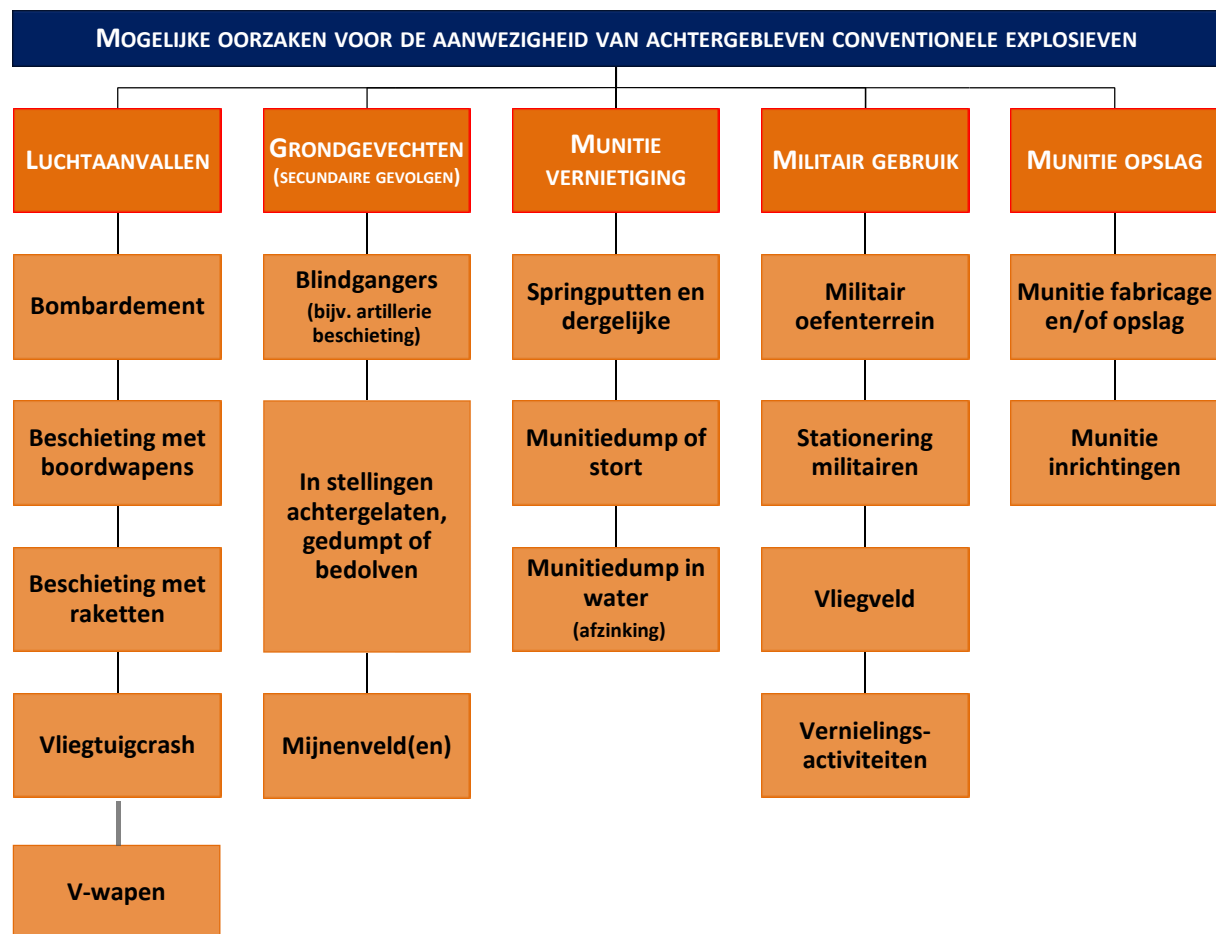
Mogelijke oorzaken voor de aanwezigheid van achtergebleven conventionele explosieven

Luchtaanvallen

Bombardement

Beschieting met boordwapens

Beschieting met raketten

Vliegtuigcrash

V-wapen

Grondgevechten (secundaire gevolgen)

Blindgangers (bijv. artillerie beschieting)

In stellingen achtergelaten, gedumpt of bedolven

Mijnenveld(en)

Munitie vernietiging

Springputten en dergelijke

Munitiedump of stort

Munitiedump in water (afzinking)

Militair gebruik

Militair oefenterrein

Stationering militairen

Vliegveld

Vernielingsactiviteiten

Munitie opslag

Munitie fabricage en/of opslag

Munitie inrichtingen